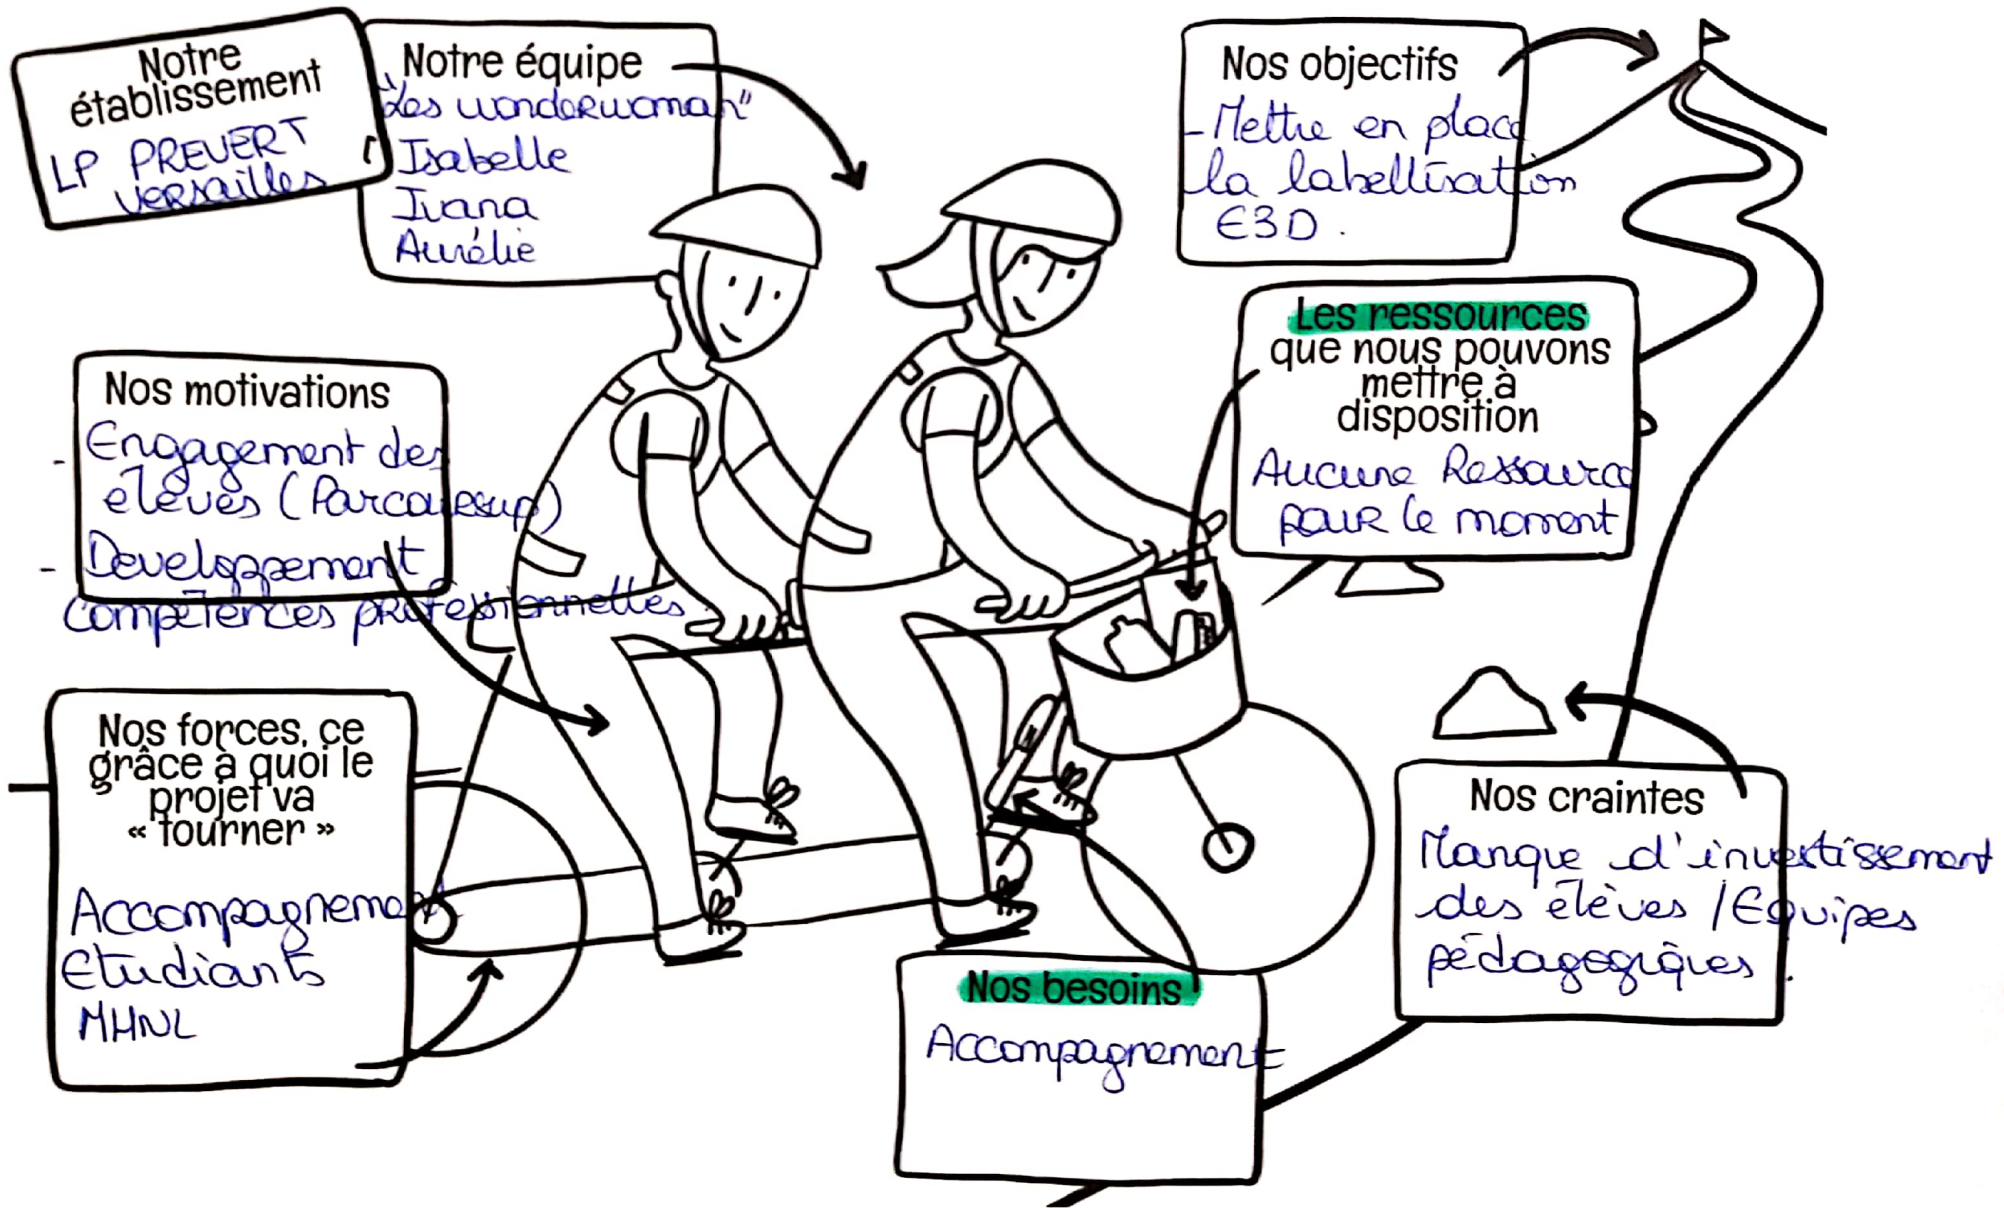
Notre établissement
LP PREVERT Versailles

Notre équipe
"les wonderwoman"
Isabelle
Ivana
Aurélie

Nos objectifs
- Mettre en place la labellisation E3D.

Les ressources que nous pouvons mettre à disposition
Aucune Ressource pour le moment

Nos motivations
- Engagement des élèves (Parcoursup)
- Developpement compétences professionnelles.

Nos forces, ce grâce à quoi le projet va « tourner »
Accompagnement Etudiants MHNL

Nos besoins
Accompagnement

Nos craintes
Manque d'investissement des élèves / Equipes pédagogiques.